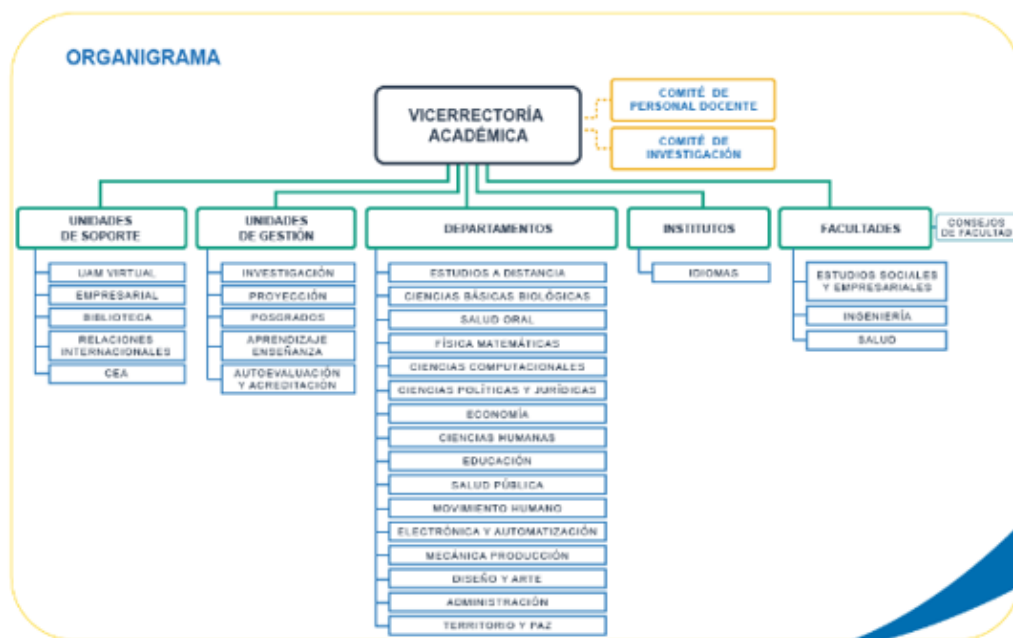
ORGANIGRAMA

VICERRECTORÍA ACADÉMICA

COMITÉ DE PERSONAL DOCENTE

COMITÉ DE INVESTIGACIÓN

UNIDADES DE SOPORTE

UAM VIRTUAL
EMPRESARIAL
BIBLIOTECA
RELACIONES INTERNACIONALES
CEA

UNIDADES DE GESTIÓN

INVESTIGACIÓN
PROYECCIÓN
POSGRADOS
APRENDIZAJE ENSEÑANZA
AUTOEVALUACIÓN Y ACREDITACIÓN

DEPARTAMENTOS

ESTUDIOS A DISTANCIA
CIENCIAS BÁSICAS BIOLÓGICAS
SALUD ORAL
FÍSICA MATEMÁTICAS
CIENCIAS COMPUTACIONALES
CIENCIAS POLÍTICAS Y JURÍDICAS
ECONOMÍA
CIENCIAS HUMANAS
EDUCACIÓN
SALUD PÚBLICA
MOVIMIENTO HUMANO
ELECTRÓNICA Y AUTOMATIZACIÓN
MECÁNICA PRODUCCIÓN
DISEÑO Y ARTE
ADMINISTRACIÓN
TERRITORIO Y PAZ

INSTITUTOS

IDIOMAS

FACULTADES

CONSEJOS DE FACULTAD

ESTUDIOS SOCIALES Y EMPRESARIALES
INGENIERÍA
SALUD